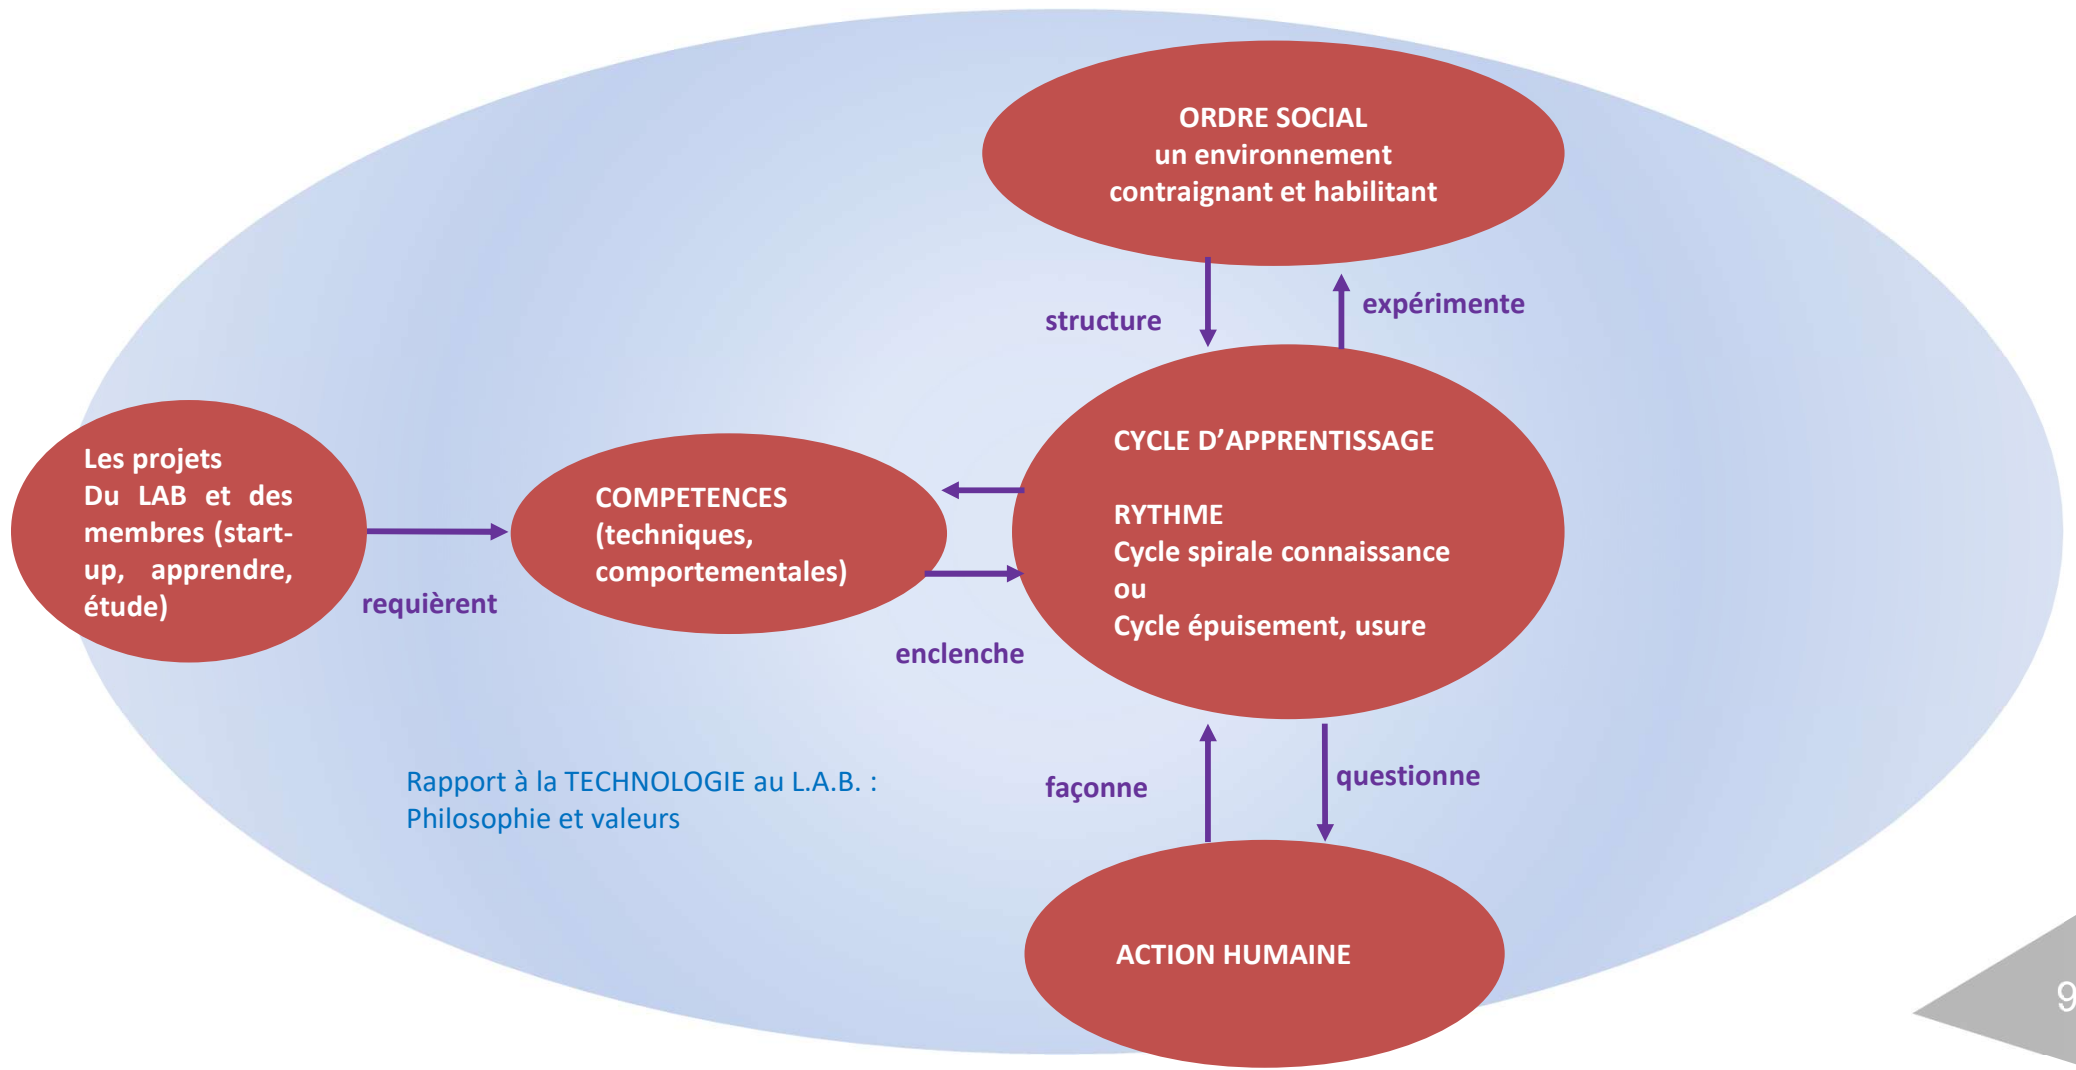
ORDRE SOCIAL
un environnement
contraignant et habilitant

structure

expérimente

Les projets
Du LAB et des membres (start-up, apprendre, étude)

requièrent

COMPETENCES
(techniques, comportementales)

enclenche

CYCLE D'APPRENTISSAGE

RYTHME
Cycle spirale connaissance
ou
Cycle épuisement, usure

Rapport à la TECHNOLOGIE au L.A.B. :
Philosophie et valeurs

façonne

questionne

ACTION HUMAINE

9